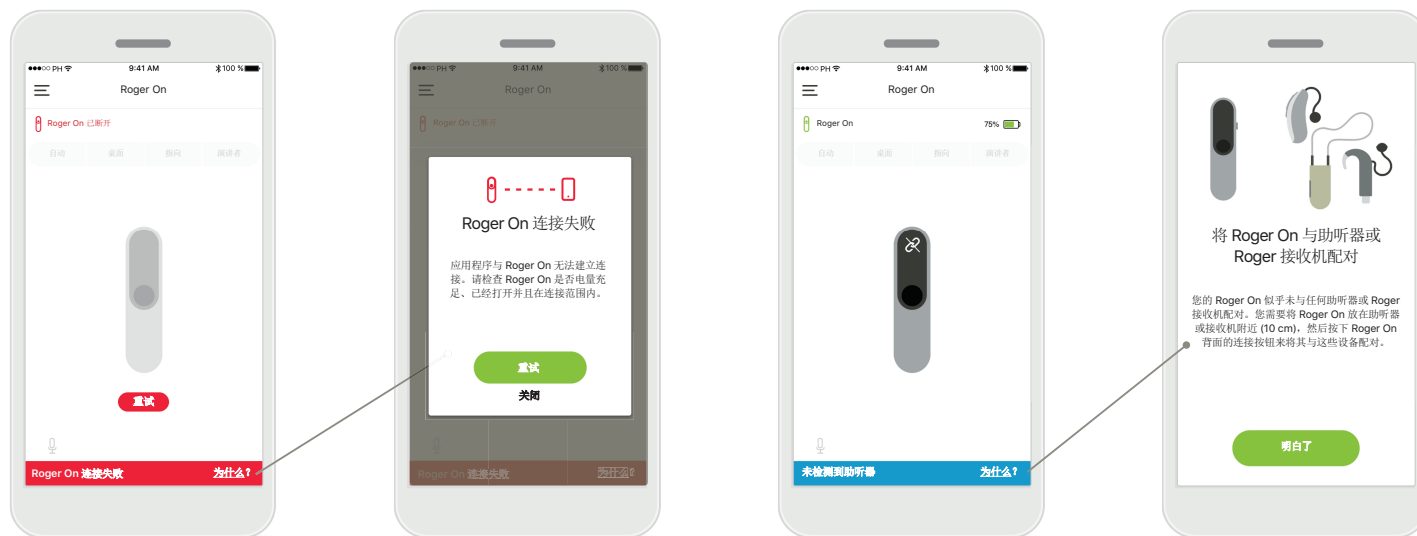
●●●○○ PH 9:41 AM 100 %
Roger On
Roger On 已断开
自动 桌面 指向 演讲者
重试
Roger On 连接失败 为什么？

●●●○○ PH 9:41 AM 100 %
Roger On
Roger On 已断开
Roger On 连接失败
应用程序与 Roger On 无法建立连接。请检查 Roger On 是否电量充足、已经打开并且在连接范围内。
重试
关闭
Roger On 连接失败 为什么？

●●●○○ PH 9:41 AM 100 %
Roger On
Roger On 75%
自动 桌面 指向 演讲者
未检测到助听器 为什么？

将 Roger On 与助听器或 Roger 接收机配对
您的 Roger On 似乎未与任何助听器或 Roger 接收机配对。您需要将 Roger On 放在助听器或接收机附近 (10 cm)，然后按下 Roger On 背面的连接按钮来将其与这些设备配对。
明白了